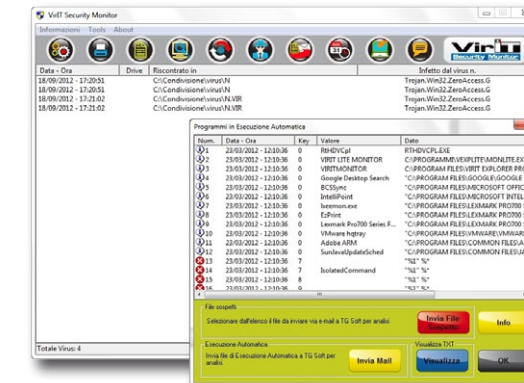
VirIT Security Monitor

Informazioni Tools About

VirIT Security Monitor

| Data - Ora | Drive | Riscontrato in | Infetto dal virus n. |
|---|---|---|---|
| 18/09/2012 - 17:20:51 | | C:\Condivisione\virus\N | Trojan.Win32.ZeroAccess.G |
| 18/09/2012 - 17:20:51 | | C:\Condivisione\virus\N | Trojan.Win32.ZeroAccess.G |
| 18/09/2012 - 17:21:02 | | C:\Condivisione\virus\N.VIR | Trojan.Win32.ZeroAccess.G |
| 18/09/2012 - 17:21:02 | | C:\Condivisione\virus\N.VIR | Trojan.Win32.ZeroAccess.G |

Totale Virus: 4

Programmi in Esecuzione Automatica

| Num. | Data - Ora | Key | Valore | Dato |
|---|---|---|---|---|
| 1 | 23/03/2012 - 12:10:36 | 0 | RTHDVCpl | RTHDVCPL.EXE |
| 2 | 23/03/2012 - 12:10:36 | 0 | VIRIT LITE MONITOR | C:\PROGRAMMI\VEXPLITE\MONLITE.EX |
| 3 | 23/03/2012 - 12:10:36 | 0 | VIRITMONITOR | C:\PROGRAM FILES\VIRIT EXPLORER PR |
| 4 | 23/03/2012 - 12:10:36 | 0 | Google Desktop Search | "C:\PROGRAM FILES\GOOGLE\GOOGLE |
| 5 | 23/03/2012 - 12:10:36 | 0 | BCSSync | "C:\PROGRAM FILES\MICROSOFT OFFIC |
| 6 | 23/03/2012 - 12:10:36 | 0 | IntelliPoint | "C:\PROGRAM FILES\MICROSOFT INTEL |
| 7 | 23/03/2012 - 12:10:36 | 0 | Ixeemon.exe | "C:\PROGRAM FILES\LEXMARK PRO700 |
| 8 | 23/03/2012 - 12:10:36 | 0 | EzPrint | "C:\PROGRAM FILES\LEXMARK PRO700 |
| 9 | 23/03/2012 - 12:10:36 | 0 | Lexmark Pro700 Series F... | "C:\PROGRAM FILES\LEXMARK PRO700 |
| 10 | 23/03/2012 - 12:10:36 | 0 | VMware hgtray | "C:\PROGRAM FILES\VMWARE\VMWARE\ |
| 11 | 23/03/2012 - 12:10:36 | 0 | Adobe ARM | "C:\PROGRAM FILES\COMMON FILES\A |
| 12 | 23/03/2012 - 12:10:36 | 0 | SunJavaUpdateSched | "C:\PROGRAM FILES\COMMON FILES\JA |
| 13 | 23/03/2012 - 12:10:36 | 7 | | "%1" %* |
| 13 | 23/03/2012 - 12:10:36 | 7 | IsolatedCommand | "%1" %* |
| 14 | 23/03/2012 - 12:10:36 | 7 | | "%1" %* |
| 15 | 23/03/2012 - 12:10:36 | 7 | | "%1" %* |
| 16 | 23/03/2012 - 12:10:36 | 7 | | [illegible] |

File sospetti
Selezionare dall'elenco il file da inviare via e-mail a TG Soft per analisi
Invia File Sospetto
Info

Esecuzione Automatica
Invia file di Esecuzione Automatica a TG Soft per analisi.
Invia Mail

Visualizza TXT
Visualizza
OK